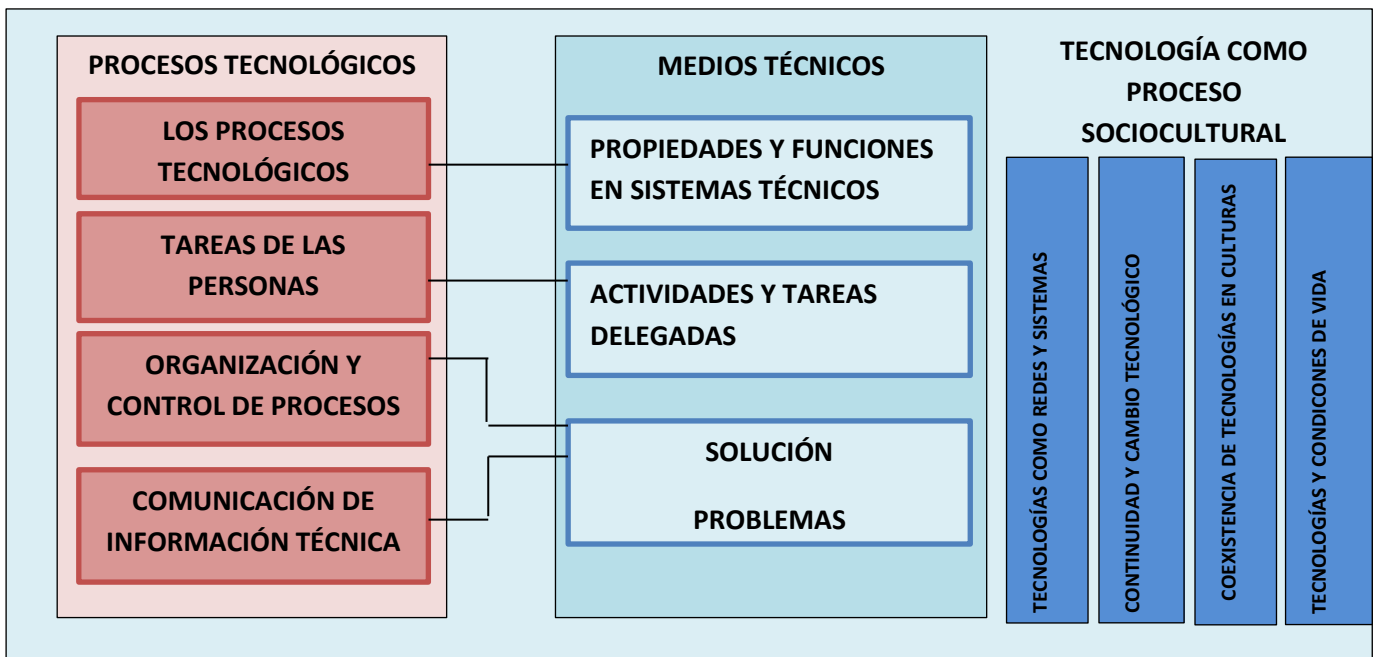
PROCESOS TECNOLÓGICOS

LOS PROCESOS TECNOLÓGICOS

TAREAS DE LAS PERSONAS

ORGANIZACIÓN Y CONTROL DE PROCESOS

COMUNICACIÓN DE INFORMACIÓN TÉCNICA

MEDIOS TÉCNICOS

PROPIEDADES Y FUNCIONES EN SISTEMAS TÉCNICOS

ACTIVIDADES Y TAREAS DELEGADAS

SOLUCIÓN

PROBLEMAS

TECNOLOGÍA COMO PROCESO SOCIOCULTURAL

TECNOLOGÍAS COMO REDES Y SISTEMAS

CONTINUIDAD Y CAMBIO TECNOLÓGICO

COEXISTENCIA DE TECNOLOGÍAS EN CULTURAS

TECNOLOGÍAS Y CONDICONES DE VIDA